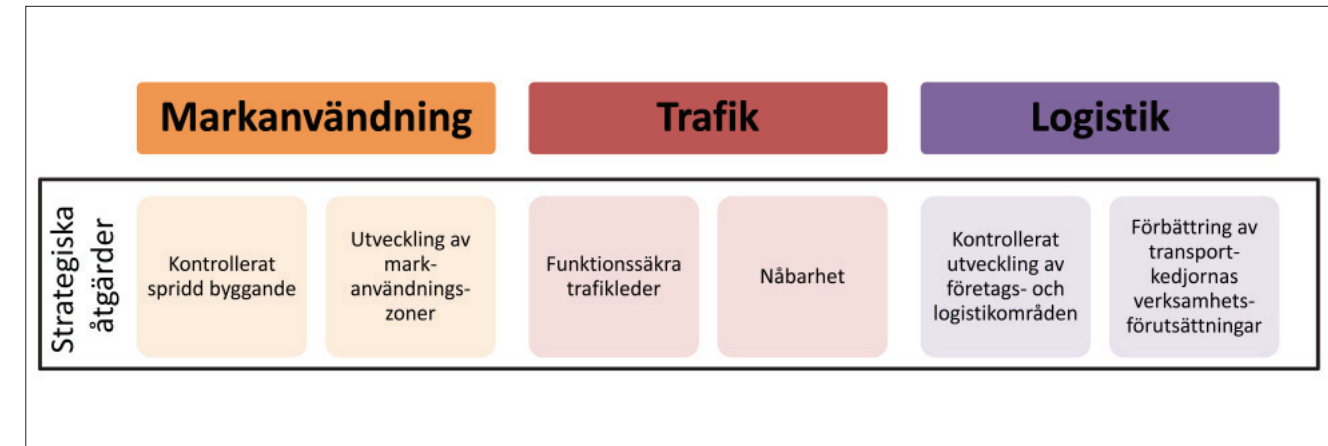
Markanvändning

Trafik

Logistik

Strategiska åtgärder

Kontrollerat spridd byggande

Utveckling av markanvändningszoner

Funktionssäkra trafikleder

Nåbarhet

Kontrollerat utveckling av företags- och logistikområden

Förbättring av transportkedjornas verksamhetsförutsättningar